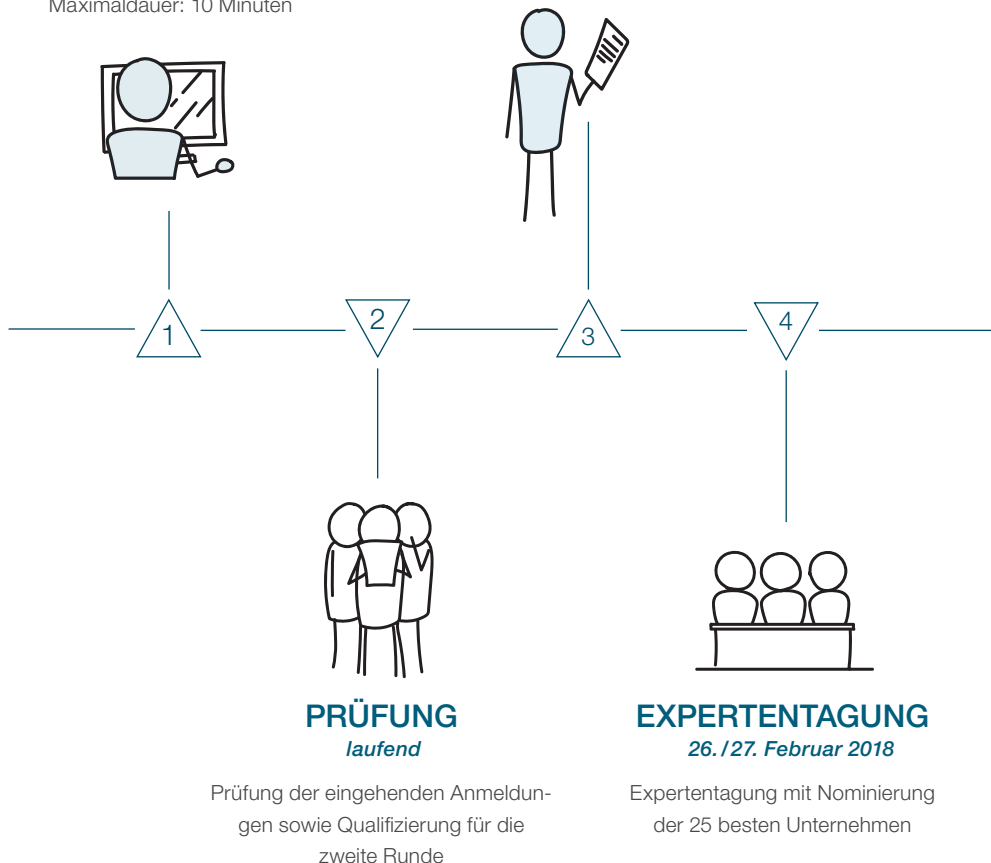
Maximaldauer: 10 Minuten

1

2

3

4

PRÜFUNG
laufend

Prüfung der eingehenden Anmeldungen sowie Qualifizierung für die zweite Runde

EXPERTENTAGUNG
26. / 27. Februar 2018

Expertentagung mit Nominierung der 25 besten Unternehmen